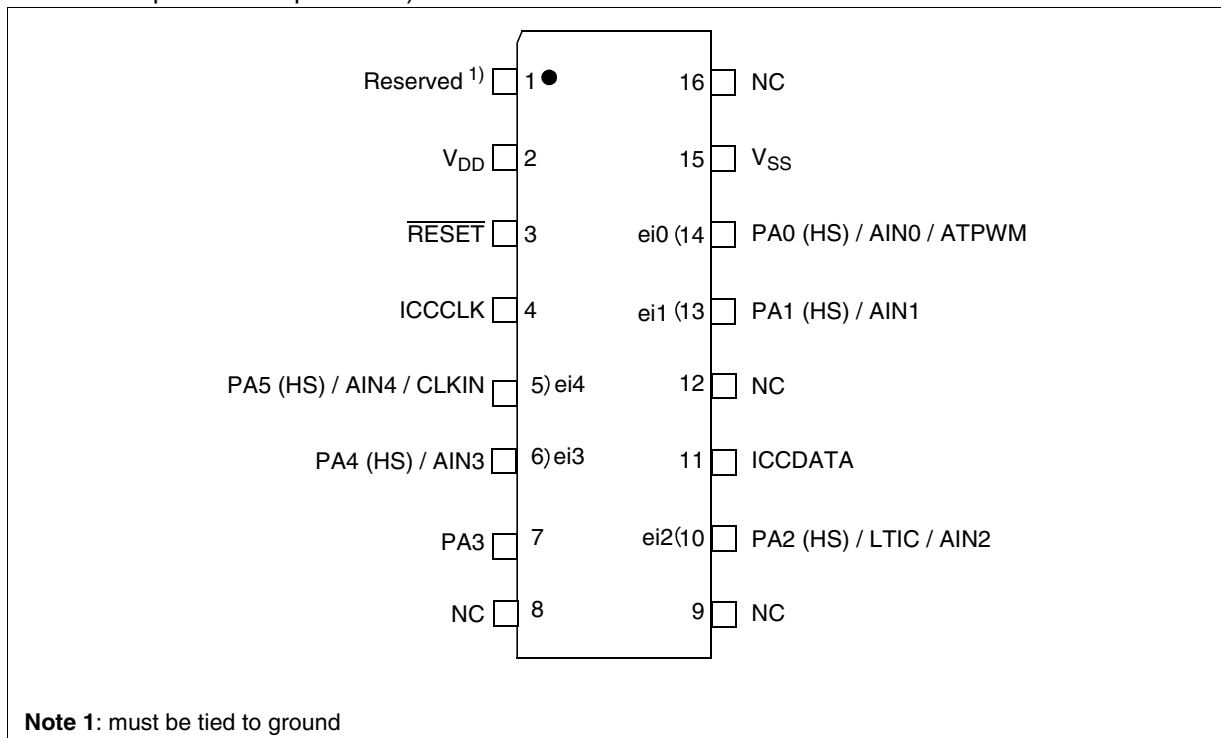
Reserved $^{1)}$ 1
$V_{DD}$ 2
$\overline{RESET}$ 3
ICCCLK 4
PA5 (HS) / AIN4 / CLKIN 5) ei4
PA4 (HS) / AIN3 6) ei3
PA3 7
NC 8

16 NC
15 $V_{SS}$
ei0 (14 PA0 (HS) / AIN0 / ATPWM
ei1 (13 PA1 (HS) / AIN1
12 NC
11 ICCDATA
ei2(10 PA2 (HS) / LTIC / AIN2
9 NC

**Note 1**: must be tied to ground